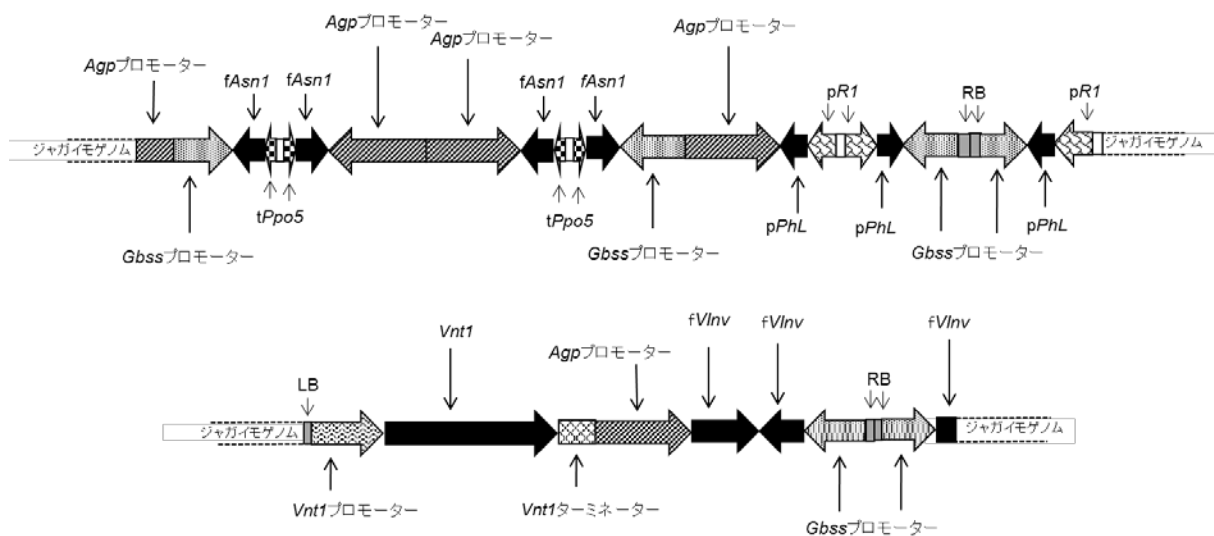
Agpプロモーター
Agpプロモーター
Agpプロモーター
Agpプロモーター
fAsn1
fAsn1
fAsn1
fAsn1
pR1
RB
pR1
ジャガイモゲノム
ジャガイモゲノム
tPpo5
tPpo5
pPhL
pPhL
pPhL
Gbssプロモーター
Gbssプロモーター
Gbssプロモーター

Vnt1
Agpプロモーター
fVInv
fVInv
fVInv
LB
RB
ジャガイモゲノム
ジャガイモゲノム
Vnt1プロモーター
Vnt1ターミネーター
Gbssプロモーター